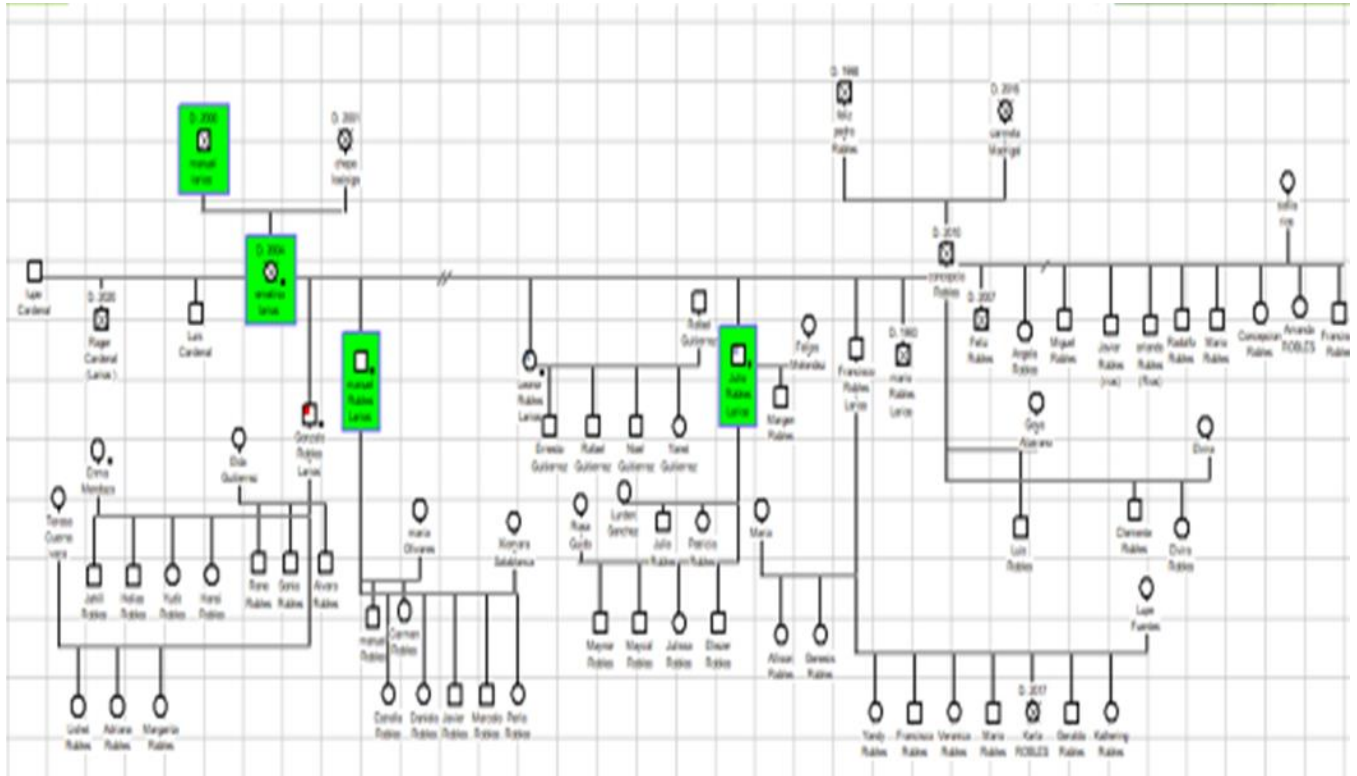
D. 2000
manuel
larios

D. 2001
chepa
liveringa

D. 1998
feliz
pedro
Robles

D. 2015
caronela
Madrigal

D. 2016
concepcio
Robles

bolla
rive

D. 2004
amalina
larios

Juan
Cardenal

D. 2020
Roger
Cardenal
(Larios)

Luis
Cardenal

manuel
Robles
Larios

Gonzalo
Robles
Larios

Rafael
Gutierrez

Leonor
Robles
Larios

Ernesto
Gutierrez

Rafael
Gutierrez

Noel
Gutierrez

Yanet
Gutierrez

Julio
Robles
Larios

Felipe
Matamoros

Margen
Robles

Francisco
Robles
Larios

D. 1993
maria
Robles
Larios

D. 2007
Felix
Robles

Angela
Robles

Miguel
Robles

Javier
Robles
(rua)

orlando
Robles
(Rua)

Rodolfo
Robles

Mario
Robles

Concepcion
Robles

Amanda
ROBLES

Francisco
Robles

Gigo
Alvarez

Elvira

Luis
Robles

Clemente
Robles

Elvira
Robles

Elvira
Mendoza

Elida
Gutierrez

Teresa
Guerra
vara

Jahill
Robles

Helias
Robles

Yuditi
Robles

Hanzi
Robles

Rene
Robles

Santos
Robles

Alvaro
Robles

maria
Olivares

Xiomara
Salablanca

Rosa
Guido

Lunden
Sanchez

Julio
Robles

Patricia
Robles

Maria

Mayner
Robles

Maycol
Robles

Julissa
Robles

Eliezer
Robles

Allison
Robles

Genesis
Robles

Lupe
Fuentes

manuel
Robles

Carmen
Robles

Lisbel
Robles

Adriana
Robles

Margarita
Robles

Daniela
Robles

Daniela
Robles

Javier
Robles

Marcelo
Robles

Perla
Robles

Yandy
Robles

Francisco
Robles

Veronica
Robles

Mario
Robles

D. 2017
Karla
ROBLES

Geraldo
Robles

Katherine
Robles